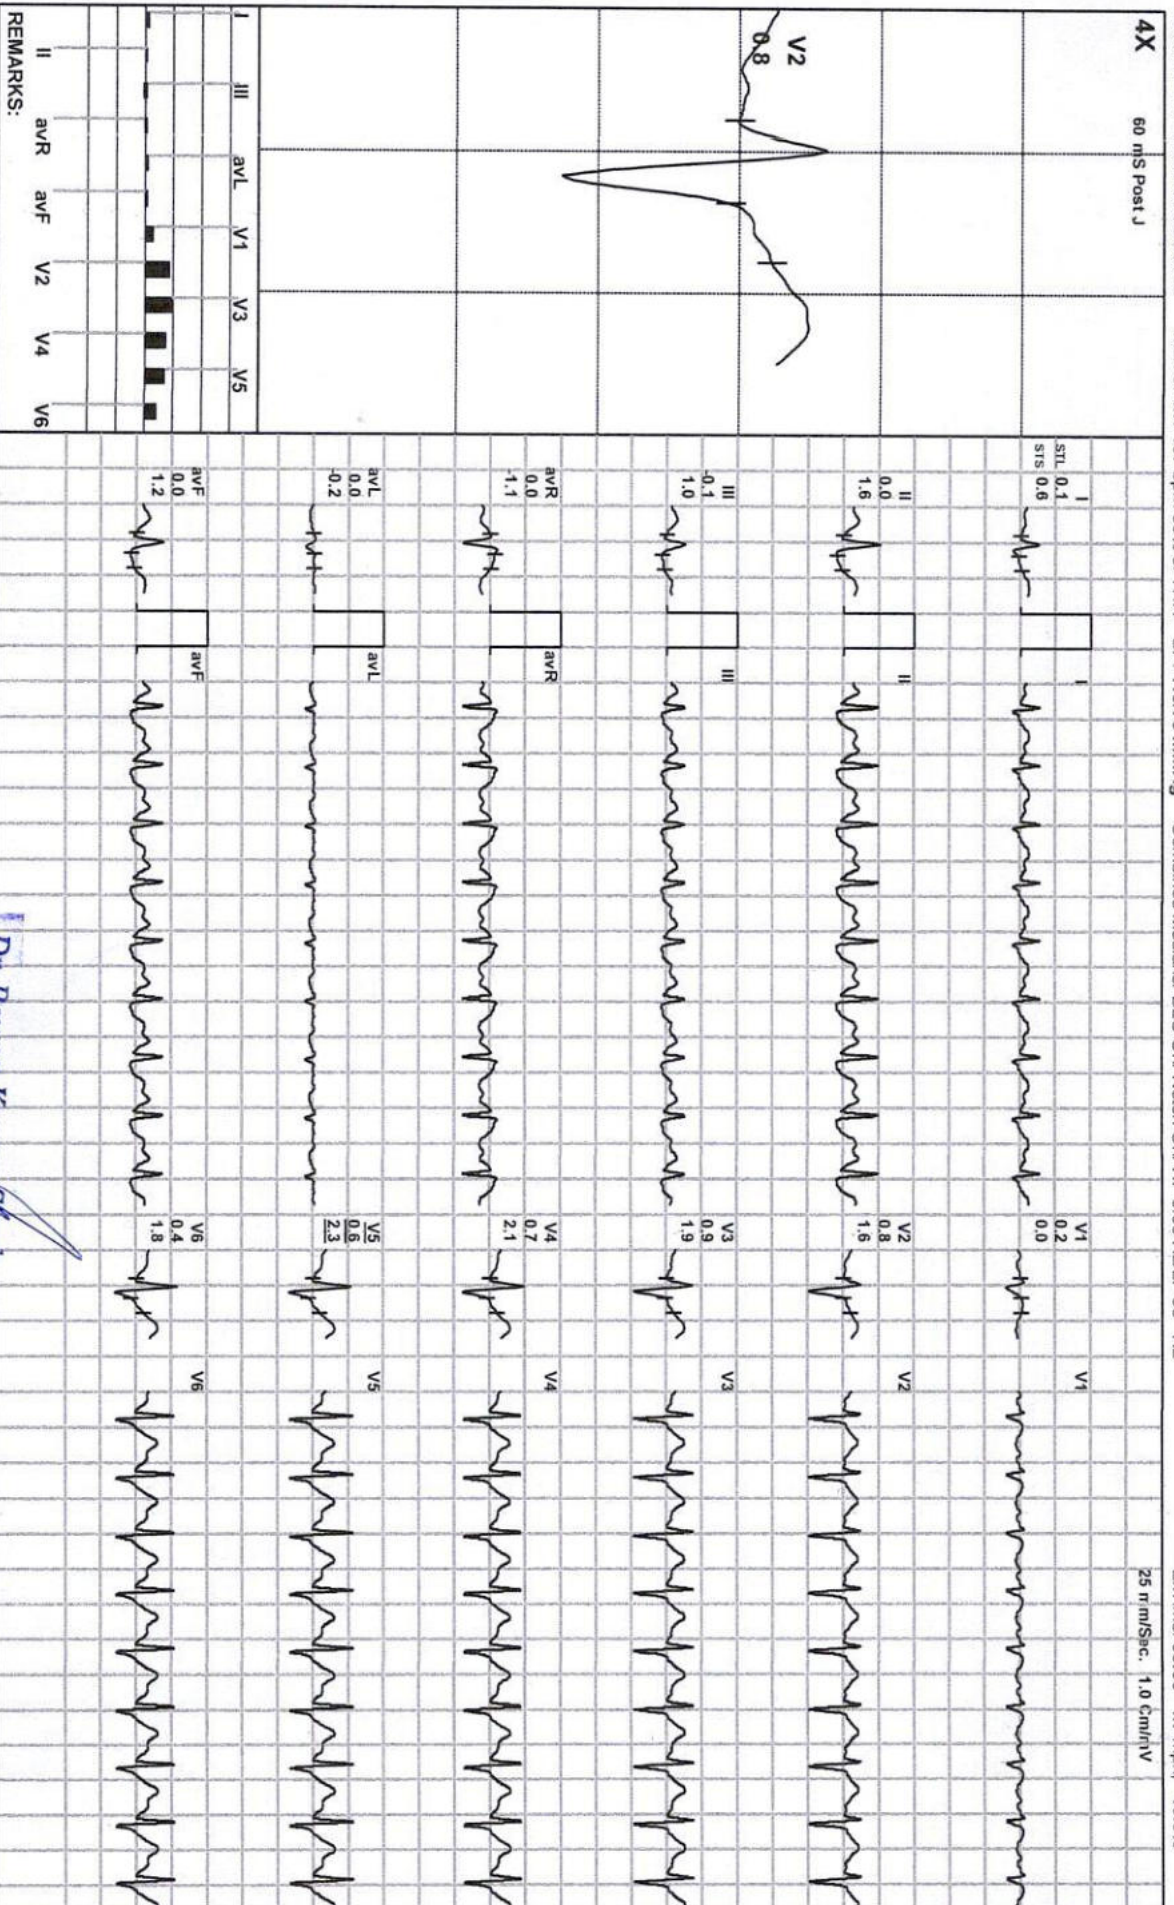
4X

60 mS Post J

V2
0.8

I III avL V1 V3 V5

II avR avF V2 V4 V6

REMARKS:

STL STS
I
0.1
0.6

II
0.0
1.6

III
-0.1
1.0

avR
0.0
-1.1

avL
0.0
-0.2

avF
0.0
1.2

I

II

III

avR

avL

avF

V1
0.2
0.0

V2
0.8
1.6

V3
0.9
1.9

V4
0.7
2.1

V5
0.6
2.3

V6
0.4
1.8

V1

V2

V3

V4

V5

V6

25 mm/Sec. 1.0 Cm/mV

Dr. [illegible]